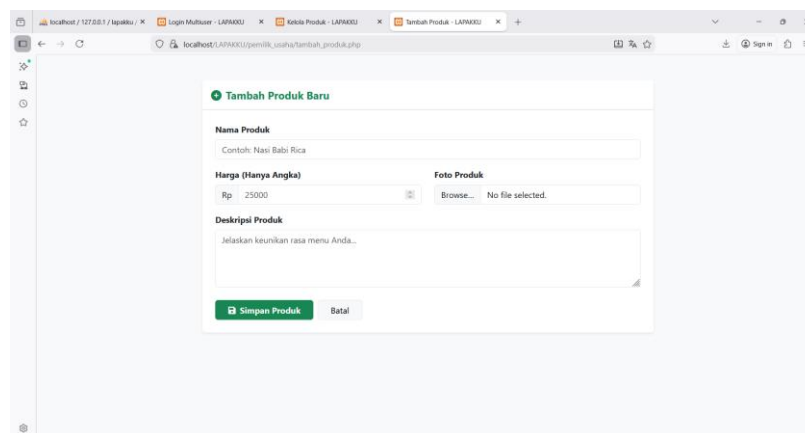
localhost / 127.0.0.1 / lapakku / × Login Multiuser - LAPAKKU × Kelola Produk - LAPAKKU × Tambah Produk - LAPAKKU × +

localhost/LAPAKKU/pemilik_usaha/tambah_produk.php

Sign in

Tambah Produk Baru

Nama Produk

Contoh: Nasi Babi Rica

Harga (Hanya Angka)

Rp 25000

Foto Produk

Browse... No file selected.

Deskripsi Produk

Jelaskan keunikan rasa menu Anda...

Simpan Produk

Batal